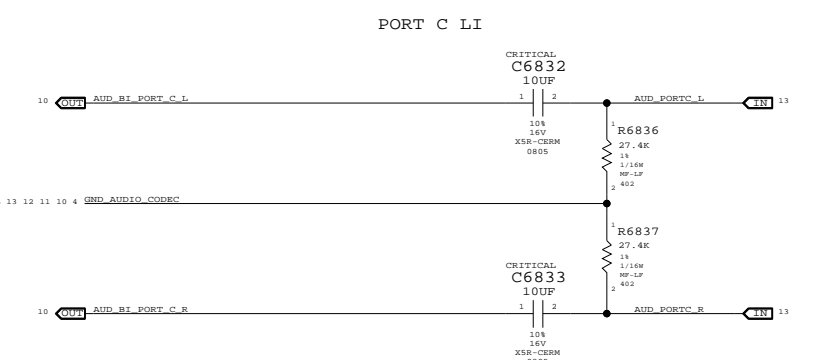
PORT C LI

CRITICAL
C6832
10UF

10 OUT AUD_BI_PORT_C_L

1 2

AUD_PORTC_L

IN 13

10%
16V
X5R-CERM
0805

1
R6836
27.4K
1%
1/16W
MF-LF
402
2

13 12 11 10 4 GND_AUDIO_CODEC

1
R6837
27.4K
1%
1/16W
MF-LF
402
2

CRITICAL
C6833
10UF

10 OUT AUD_BI_PORT_C_R

1 2

AUD_PORTC_R

IN 13

10%
16V
X5R-CERM
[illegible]